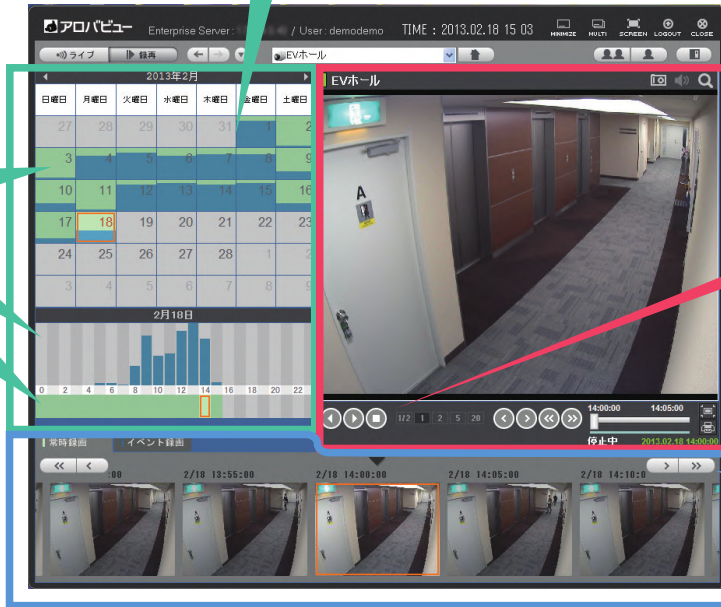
アロバビュー Enterprise Server : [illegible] / User : demodemo TIME : 2013.02.18 15 03 MINIMIZE MULTI SCREEN LOGOUT CLOSE

ライブ 録再 EVホール

2013年2月

| 日曜日 | 月曜日 | 火曜日 | 水曜日 | 木曜日 | 金曜日 | 土曜日 |
|---|---|---|---|---|---|---|
| 27 | 28 | 29 | 30 | 31 | 1 | 2 |
| 3 | 4 | 5 | 6 | 7 | 8 | 9 |
| 10 | 11 | 12 | 13 | 14 | 15 | 16 |
| 17 | 18 | 19 | 20 | 21 | 22 | 23 |
| 24 | 25 | 26 | 27 | 28 | 1 | 2 |
| 3 | 4 | 5 | 6 | 7 | 8 | 9 |

2月18日

0 2 4 6 8 10 12 14 16 18 20 22

EVホール

A

1/2 1 2 5 20

14:00:00 14:05:00

停止中 2013.02.18 14:00:00

常時録画 イベント録画

00 2/18 13:55:00 2/18 14:00:00 2/18 14:05:00 2/18 14:10:0